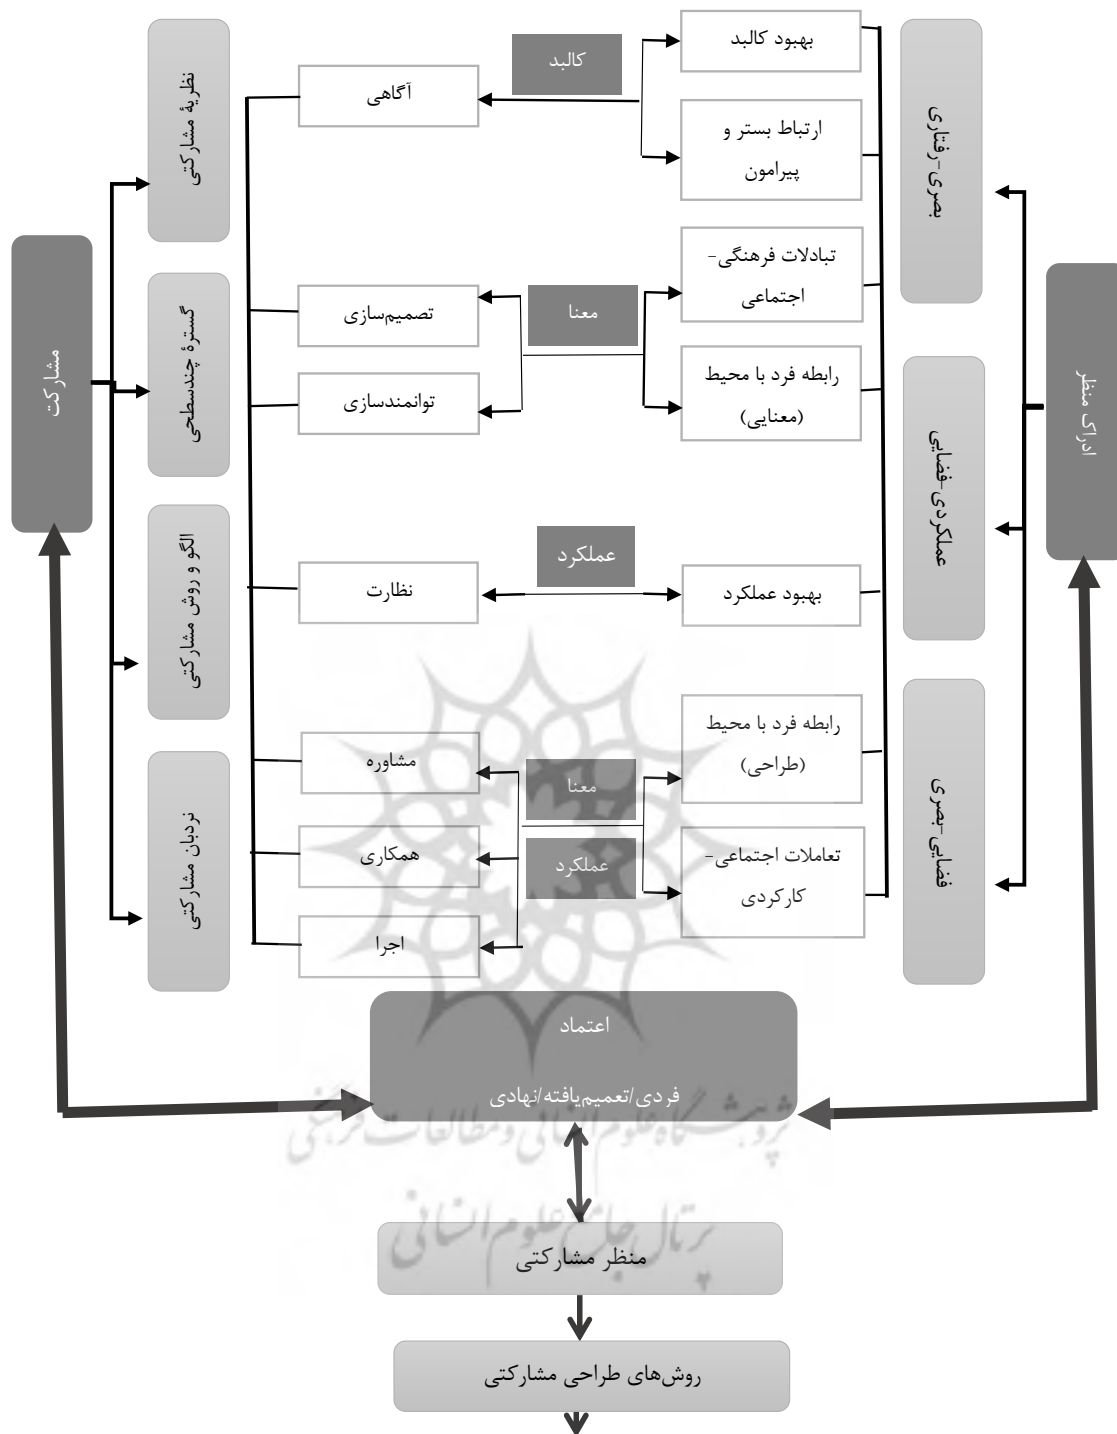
مشارکت

نظریهٔ مشارکتی

گسترهٔ چندسطحی

الگو و روش مشارکتی

نردبان مشارکتی

آگاهی

تصمیم‌سازی

توانمندسازی

نظارت

مشاوره

همکاری

اجرا

کالبد

معنا

عملکرد

معنا

عملکرد

بهبود کالبد

ارتباط بستر و پیرامون

تبادلات فرهنگی-اجتماعی

رابطه فرد با محیط (معنایی)

بهبود عملکرد

رابطه فرد با محیط (طراحی)

تعاملات اجتماعی-کارکردی

بصری-رفتاری

عملکردی-فضایی

فضایی-بصری

ادراک منظر

اعتماد

فردی/تعمیم‌یافته/نهادی

منظر مشارکتی

روش‌های طراحی مشارکتی

پژوهشگاه علوم انسانی و مطالعات فرهنگی
پرتال جامع علوم انسانی